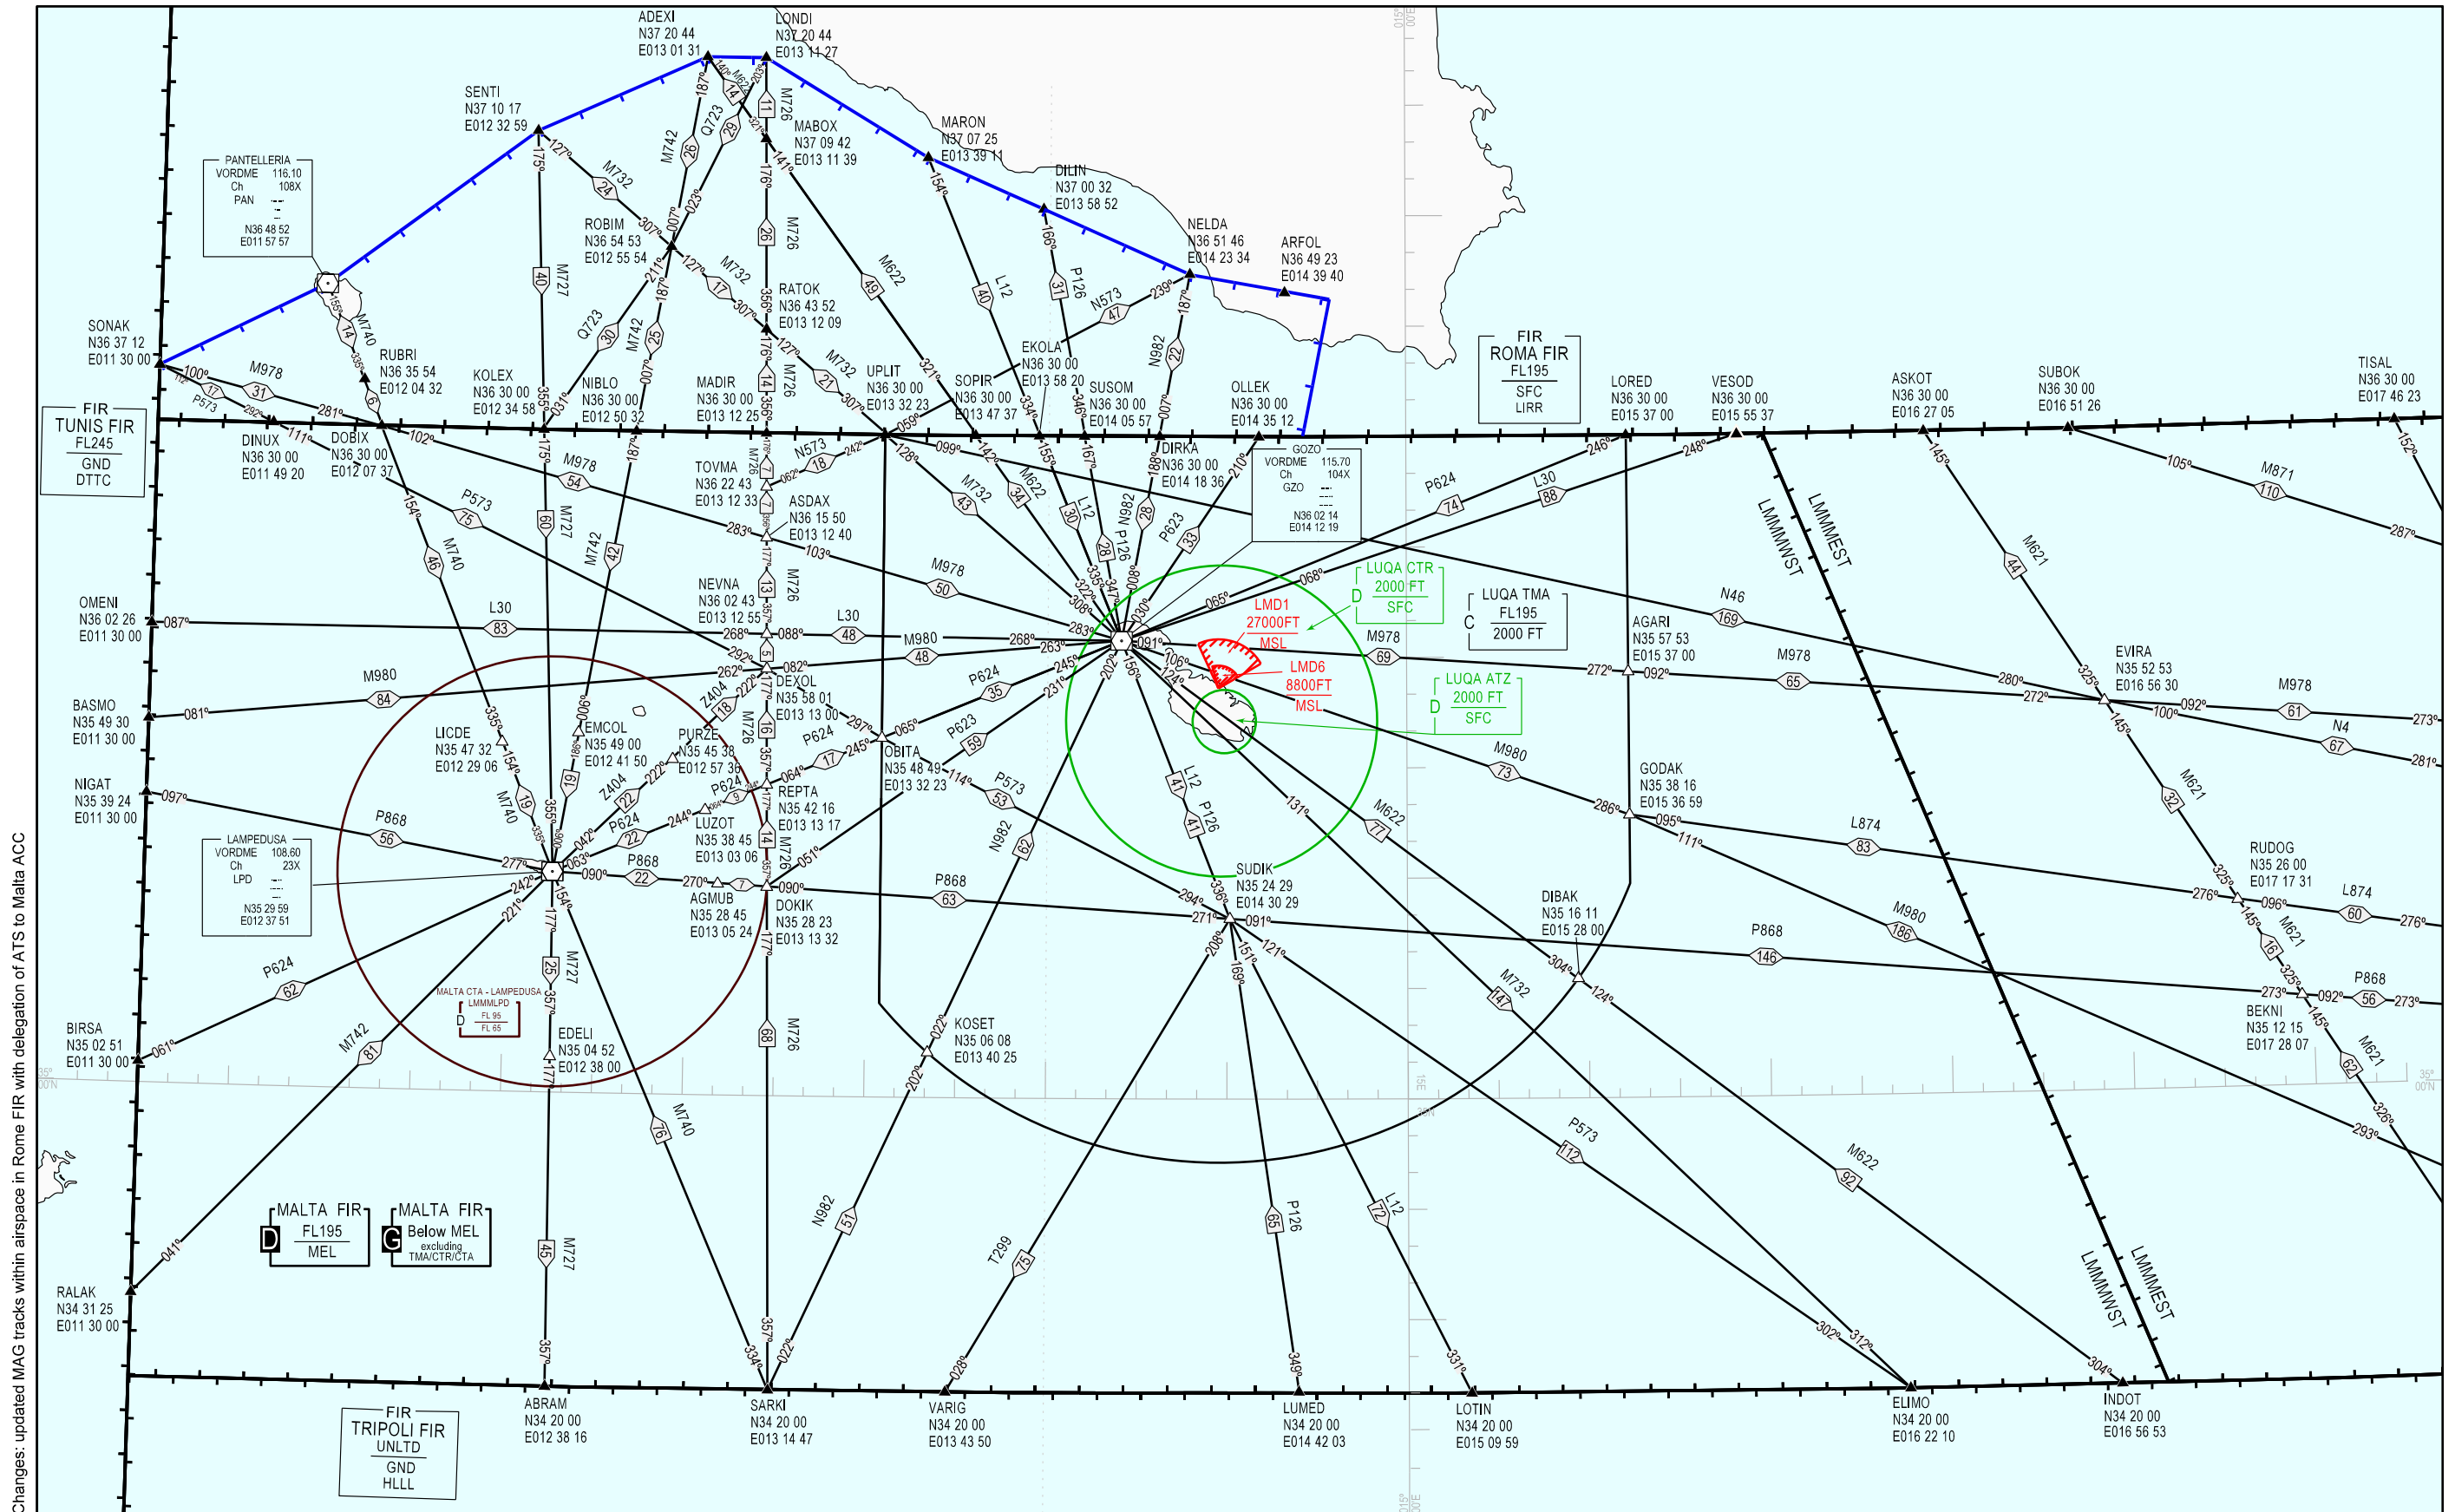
ADEXI
N37 20 44
E013 01 31

LONDI
N37 20 44
E013 11 27

SENTI
N37 10 17
E012 32 59

MABOX
N37 09 42
E013 11 39

MARON
N37 07 25
E013 39 11

DILIN
N37 00 32
E013 58 52

NELDA
N36 51 46
E014 23 34

ARFOL
N36 49 23
E014 39 40

PANTELLERIA
VORDME 116.10
Ch 108X
PAN
N36 48 52
E011 57 57

ROBIM
N36 54 53
E012 55 54

RATOK
N36 43 52
E013 12 09

SONAK
N36 37 12
E011 30 00

RUBRI
N36 35 54
E012 04 32

KOLEX
N36 30 00
E012 34 58

NIBLO
N36 30 00
E012 50 32

MADIR
N36 30 00
E013 12 25

UPLIT
N36 30 00
E013 32 23

SOPIR
N36 30 00
E013 47 37

EKOLA
N36 30 00
E013 58 20

SUSOM
N36 30 00
E014 05 57

OLLEK
N36 30 00
E014 35 12

FIR
ROMA FIR
FL195
SFC
LIRR

LORED
N36 30 00
E015 37 00

VESOD
N36 30 00
E015 55 37

ASKOT
N36 30 00
E016 27 05

SUBOK
N36 30 00
E016 51 26

TISAL
N36 30 00
E017 46 23

FIR
TUNIS FIR
FL245
GND
DTTC

DINUX
N36 30 00
E011 49 20

DOBIX
N36 30 00
E012 07 37

TOVMA
N36 22 43
E013 12 33

ASDAX
N36 15 50
E013 12 40

DIRKA
N36 30 00
E014 18 36

GOZO
VORDME 115.70
Ch 104X
GZO
N36 02 14
E014 12 19

LUQA CTR
2000 FT
SFC

LUQA TMA
FL195
2000 FT

LMD1
27000FT
MSL

LMD6
8800FT
MSL

LUQA ATZ
2000 FT
SFC

OMENI
N36 02 26
E011 30 00

NEVNA
N36 02 43
E013 12 55

AGARI
N35 57 53
E015 37 00

EVIRA
N35 52 53
E016 56 30

BASMO
N35 49 30
E011 30 00

DEXOL
N35 58 01
E013 13 00

LICDE
N35 47 32
E012 29 06

EMCOL
N35 49 00
E012 41 50

PURZE
N35 45 38
E012 57 36

OBITA
N35 48 49
E013 32 23

GODAK
N35 38 16
E015 36 59

NIGAT
N35 39 24
E011 30 00

REPTA
N35 42 16
E013 13 17

LAMPEDUSA
VORDME 108.60
Ch 23X
LPD
N35 29 59
E012 37 51

LUZOT
N35 38 45
E013 03 06

SUDIK
N35 24 29
E014 30 29

RUDOG
N35 26 00
E017 17 31

AGMUB
N35 28 45
E013 05 24

DOKIK
N35 28 23
E013 13 32

DIBAK
N35 16 11
E015 28 00

BEKNI
N35 12 15
E017 28 07

MALTA CTA - LAMPEDUSA
LMMMLPD
D FL 95
FL 65

BIRSA
N35 02 51
E011 30 00

EDELI
N35 04 52
E012 38 00

KOSET
N35 06 08
E013 40 25

MALTA FIR
D FL195
MEL

MALTA FIR
G Below MEL
excluding
TMA/CTR/CTA

RALAK
N34 31 25
E011 30 00

FIR
TRIPOLI FIR
UNLTD
GND
HLLL

ABRAM
N34 20 00
E012 38 16

SARKI
N34 20 00
E013 14 47

VARIG
N34 20 00
E013 43 50

LUMED
N34 20 00
E014 42 03

LOTIN
N34 20 00
E015 09 59

ELIMO
N34 20 00
E016 22 10

INDOT
N34 20 00
E016 56 53

LMMMWST
LMMMEST

Changes: updated MAG tracks within airspace in Rome FIR with delegation of ATS to Malta ACC